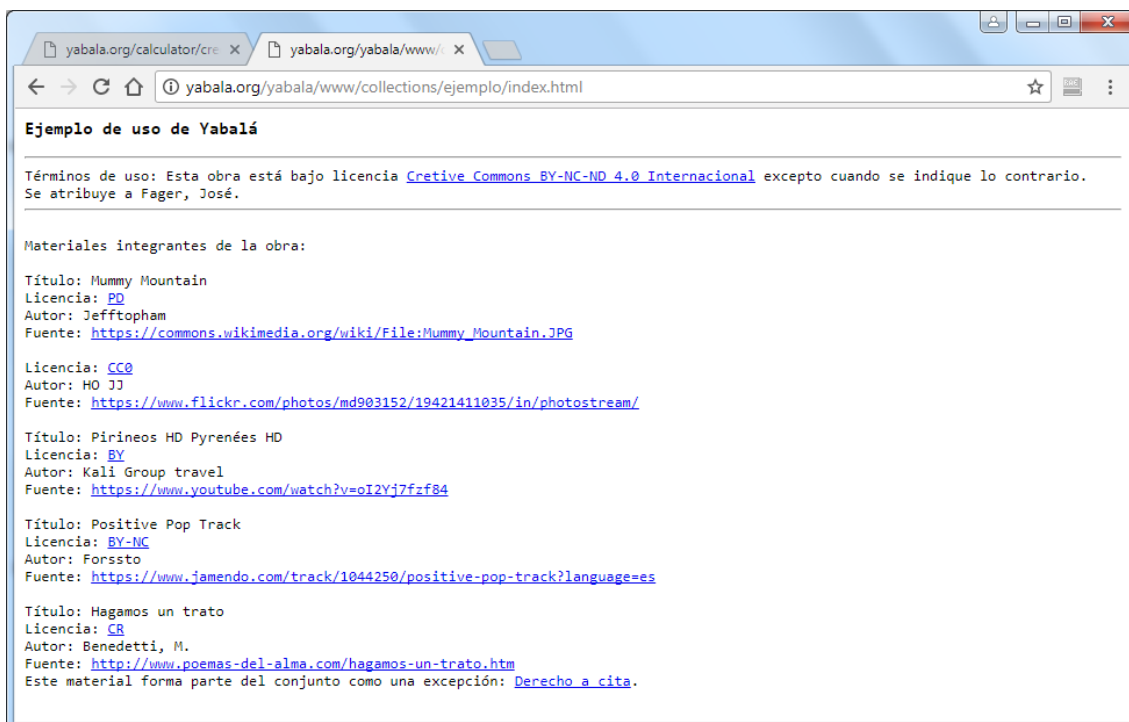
yabala.org/calculator/cre ×
yabala.org/yabala/www/c ×

yabala.org/yabala/www/collections/ejemplo/index.html

Ejemplo de uso de Yabalá

Términos de uso: Esta obra está bajo licencia Cretive Commons BY-NC-ND 4.0 Internacional excepto cuando se indique lo contrario. Se atribuye a Fager, José.

Materiales integrantes de la obra:

Título: Mummy Mountain
Licencia: PD
Autor: Jefftopham
Fuente: https://commons.wikimedia.org/wiki/File:Mummy_Mountain.JPG

Licencia: CC0
Autor: HO JJ
Fuente: https://www.flickr.com/photos/md903152/19421411035/in/photostream/

Título: Pirineos HD Pyrenées HD
Licencia: BY
Autor: Kali Group travel
Fuente: https://www.youtube.com/watch?v=oI2Yj7fzf84

Título: Positive Pop Track
Licencia: BY-NC
Autor: Forssto
Fuente: https://www.jamendo.com/track/1044250/positive-pop-track?language=es

Título: Hagamos un trato
Licencia: CR
Autor: Benedetti, M.
Fuente: http://www.poemas-del-alma.com/hagamos-un-trato.htm
Este material forma parte del conjunto como una excepción: Derecho a cita.